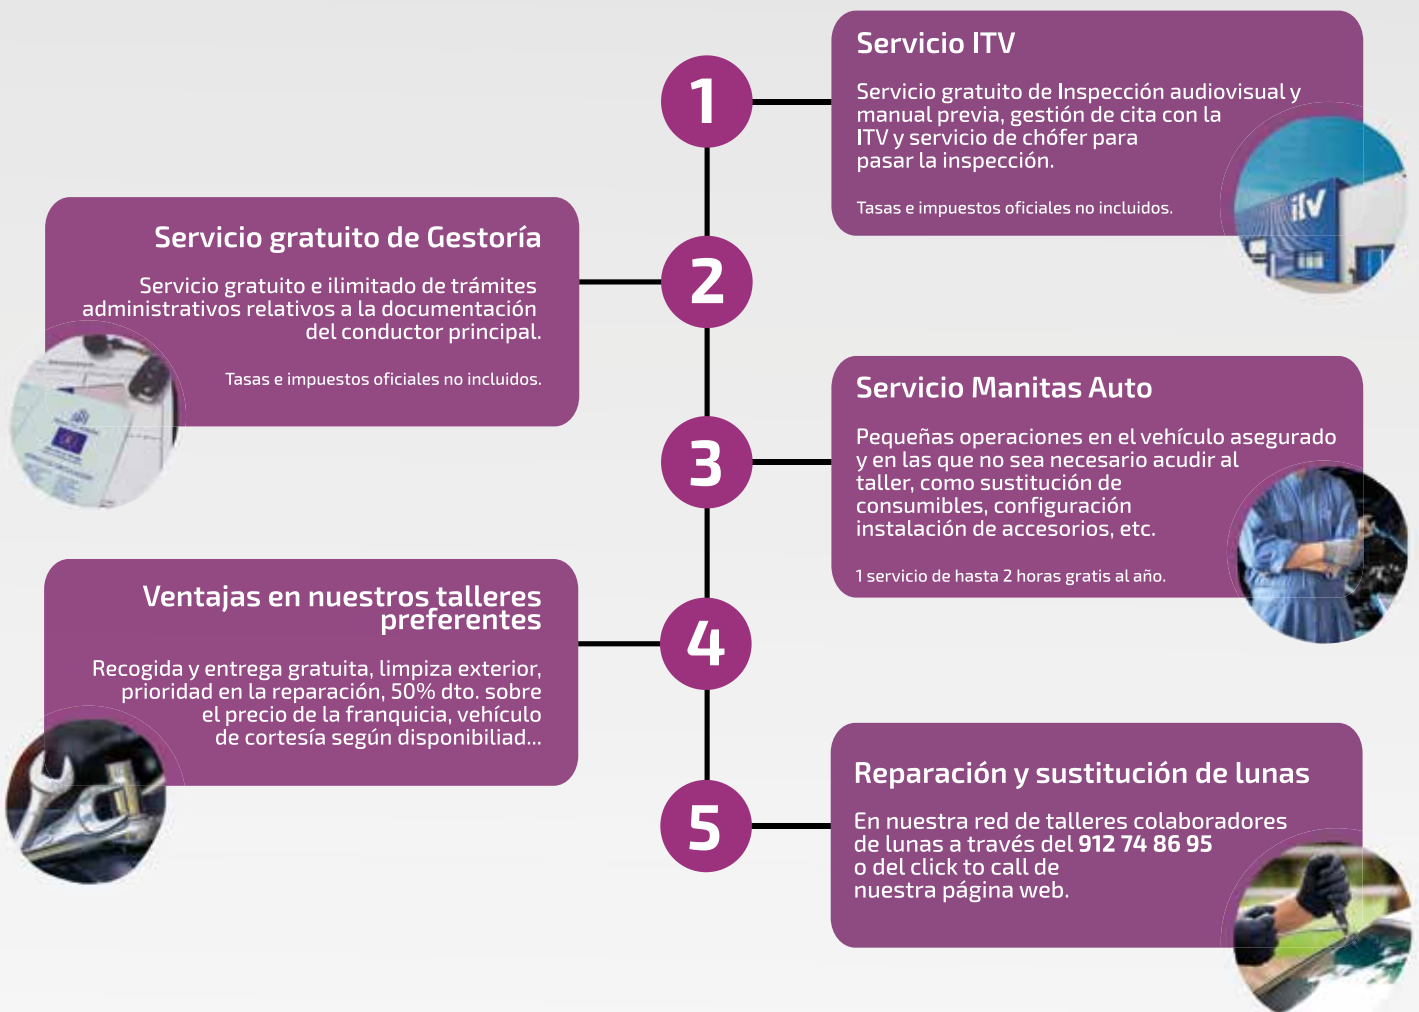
1

Servicio ITV

Servicio gratuito de Inspección audiovisual y manual previa, gestión de cita con la ITV y servicio de chófer para pasar la inspección.

Tasas e impuestos oficiales no incluidos.

itv

2

Servicio gratuito de Gestoría

Servicio gratuito e ilimitado de trámites administrativos relativos a la documentación del conductor principal.

Tasas e impuestos oficiales no incluidos.

3

Servicio Manitas Auto

Pequeñas operaciones en el vehículo asegurado y en las que no sea necesario acudir al taller, como sustitución de consumibles, configuración instalación de accesorios, etc.

1 servicio de hasta 2 horas gratis al año.

4

Ventajas en nuestros talleres preferentes

Recogida y entrega gratuita, limpiza exterior, prioridad en la reparación, 50% dto. sobre el precio de la franquicia, vehículo de cortesía según disponibiliad...

5

Reparación y sustitución de lunas

En nuestra red de talleres colaboradores de lunas a través del 912 74 86 95 o del click to call de nuestra página web.